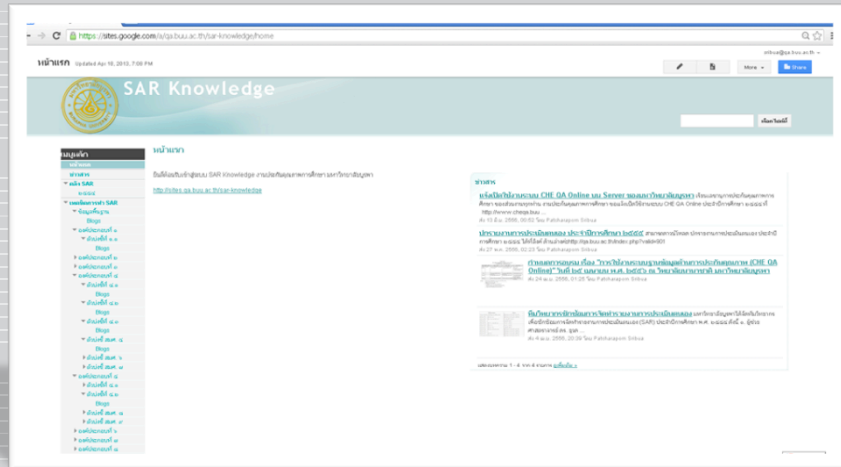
https://sites.google.com/a/qa.buu.ac.th/sar-knowledge/home

หน้าแรก Updated Apr 16, 2013, 7:00 PM

More Share

SAR Knowledge

ค้นหาไซต์นี้

หน้าแรก
ข่าวสาร
คลัง SAR
ระบบ
เผยแพร่การทำ SAR
ข้อมูลพื้นฐาน
Blogs
องค์ประกอบที่ ๑
ตัวบ่งชี้ที่ ๑.๑
Blogs
องค์ประกอบที่ ๒
องค์ประกอบที่ ๓
องค์ประกอบที่ ๔
ตัวบ่งชี้ที่ ๔.๑
Blogs
ตัวบ่งชี้ที่ ๔.๒
Blogs
ตัวบ่งชี้ที่ ๔.๓
Blogs
ตัวบ่งชี้ สมศ. ๕
Blogs
ตัวบ่งชี้ สมศ. ๖
ตัวบ่งชี้ สมศ. ๗
องค์ประกอบที่ ๕
ตัวบ่งชี้ที่ ๕.๑
ตัวบ่งชี้ที่ ๕.๒
Blogs
ตัวบ่งชี้ สมศ. ๘
ตัวบ่งชี้ สมศ. ๙
องค์ประกอบที่ ๖
องค์ประกอบที่ ๗
องค์ประกอบที่ ๘

หน้าแรก

ยินดีต้อนรับเข้าสู่ระบบ SAR Knowledge งานประกันคุณภาพการศึกษา มหาวิทยาลัยบูรพา

http://sites.qa.buu.ac.th/sar-knowledge

ข่าวสาร

แจ้งเปิดใช้งานระบบ CHE QA Online และ Server ของมหาวิทยาลัยบูรพา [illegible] CHE QA Online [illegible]
http://www.cheqa.buu...
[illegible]

ประกาศ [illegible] ประจำปีการศึกษา ๒๕๕๕ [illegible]
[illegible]

กำหนดการอบรม เรื่อง "การใช้งานระบบฐานข้อมูลด้านการประกันคุณภาพ (CHE QA Online)" วันที่ ๒๔ เมษายน พ.ศ. ๒๕๕๖ ณ วิทยาลัยนานาชาติ มหาวิทยาลัยบูรพา
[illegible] โดย Pathharaporn Srikua

คู่มือ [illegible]
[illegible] (SAR) ประจำปีการศึกษา พ.ศ. ๒๕๕๕ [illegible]
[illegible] โดย Pathharaporn Srikua

แสดงบทความ 1 - 4 จาก 4 รายการ ดูเพิ่มเติม »